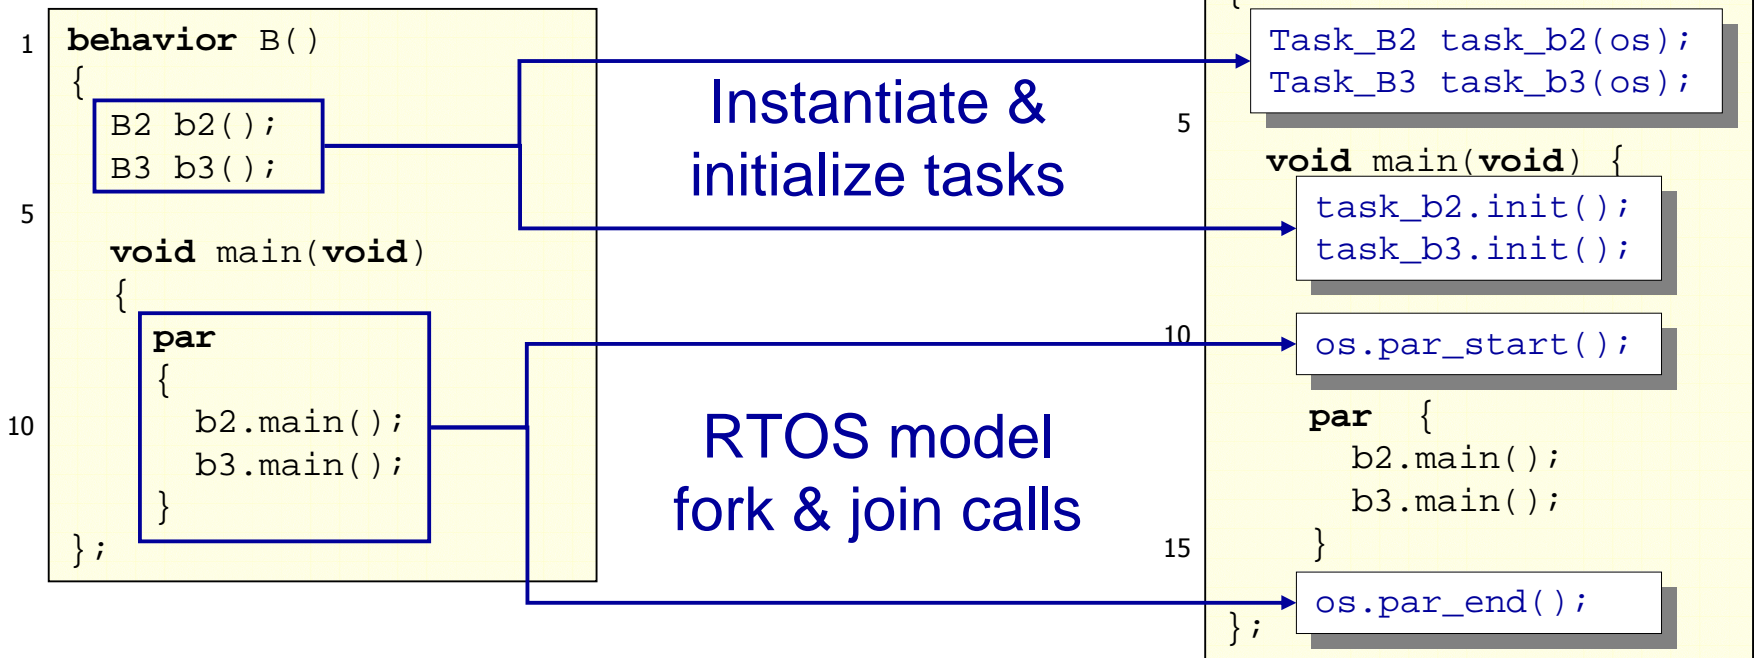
1 behavior B()
{
B2 b2();
B3 b3();
5
void main(void)
{
par
{
10 b2.main();
b3.main();
}
};

Instantiate & initialize tasks

RTOS model fork & join calls

Task_B2 task_b2(os);
Task_B3 task_b3(os);
5
void main(void) {
task_b2.init();
task_b3.init();
10 os.par_start();
par {
b2.main();
b3.main();
}
15
os.par_end();
};